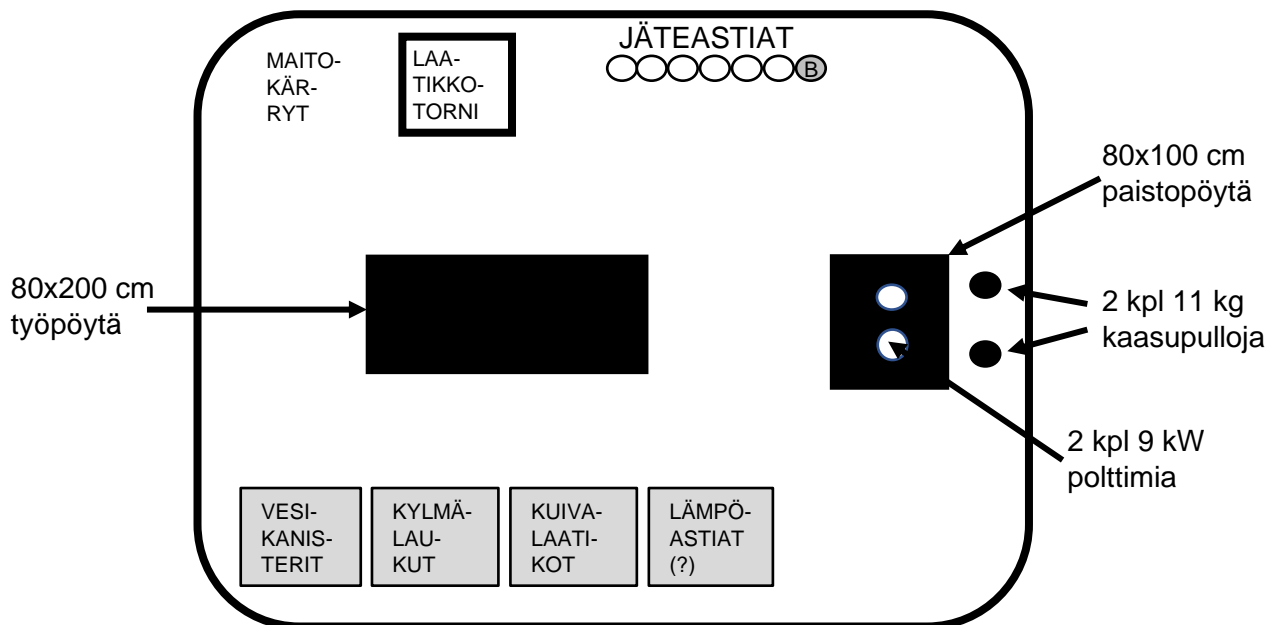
MAITO-
KÄR-
RYT

LAA-
TIKKO-
TORNI

JÄTEASTIAT
B

80x100 cm
paistopöytä

80x200 cm
työpöytä

2 kpl 11 kg
kaasupulloja

2 kpl 9 kW
polttimia

VESI-
KANIS-
TERIT

KYLMÄ-
LAU-
KUT

KUIVA-
LAATI-
KOT

LÄMPÖ-
ASTIAT
(?)